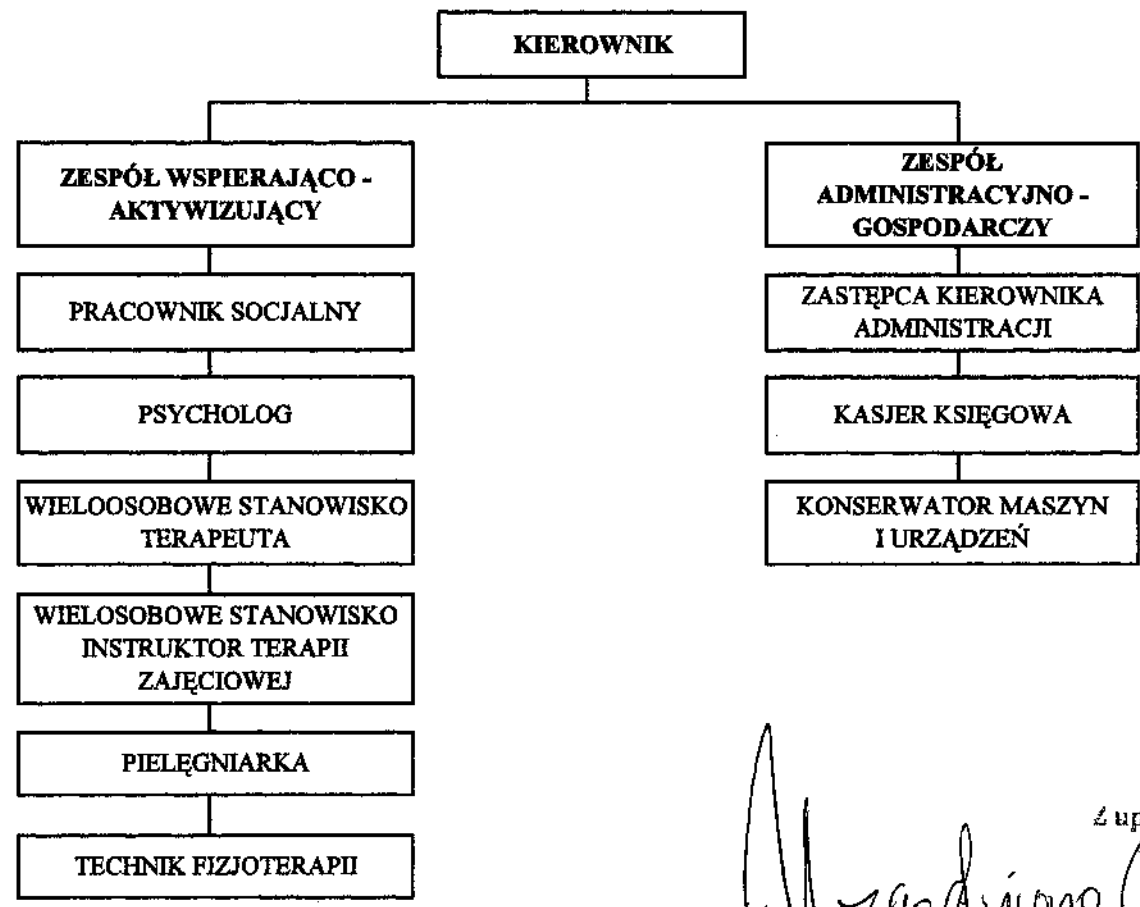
KIEROWNIK

ZESPÓŁ WSPIERAJĄCO - AKTYWIZUJĄCY

PRACOWNIK SOCJALNY

PSYCHOLOG

WIELOOSOBOWE STANOWISKO TERAPEUTA

WIELOSOBOWE STANOWISKO INSTRUKTOR TERAPII ZAJĘCIOWEJ

PIELĘGNIARKA

TECHNIK FIZJOTERAPII

ZESPÓŁ ADMINISTRACYJNO - GOSPODARCZY

ZASTĘPCA KIEROWNIKA ADMINISTRACJI

KASJER KSIĘGOWA

KONSERWATOR MASZYN I URZĄDZEŃ

Z up

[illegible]